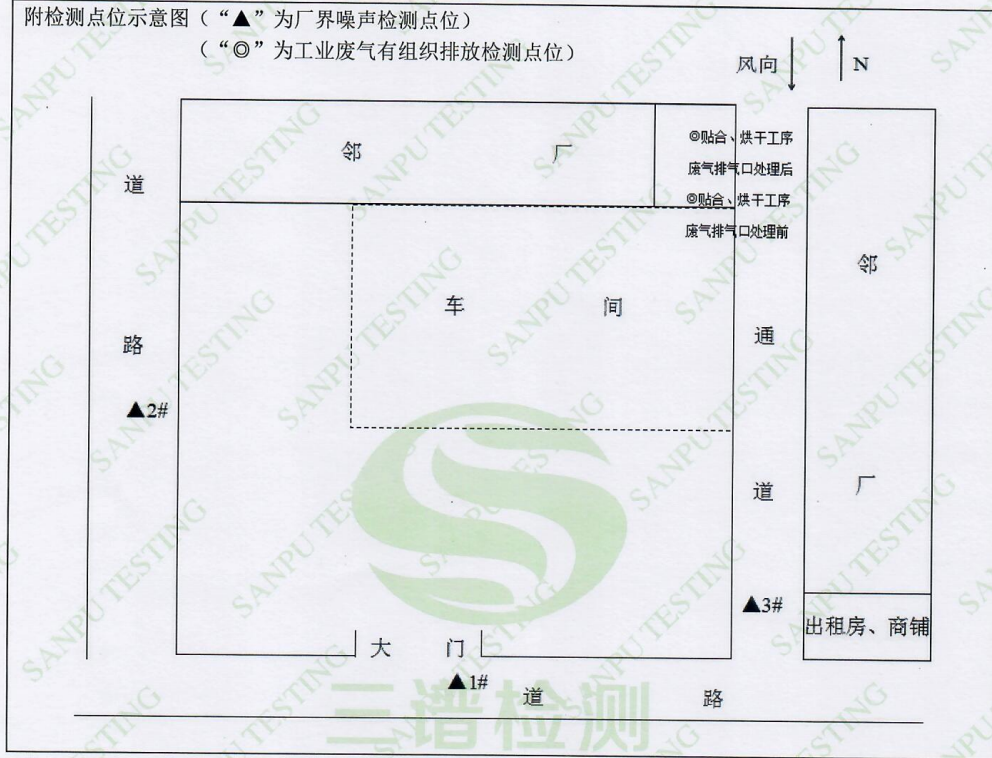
附检测点位示意图（“▲”为厂界噪声检测点位）
（“◎”为工业废气有组织排放检测点位）

风向 N

邻 厂

◎贴合、烘干工序废气排气口处理后
◎贴合、烘干工序废气排气口处理前

道

路

▲2#

车 间

通

道

邻

厂

▲3#

出租房、商铺

大 门

▲1#

道 路

SANPU TESTING

三谱检测